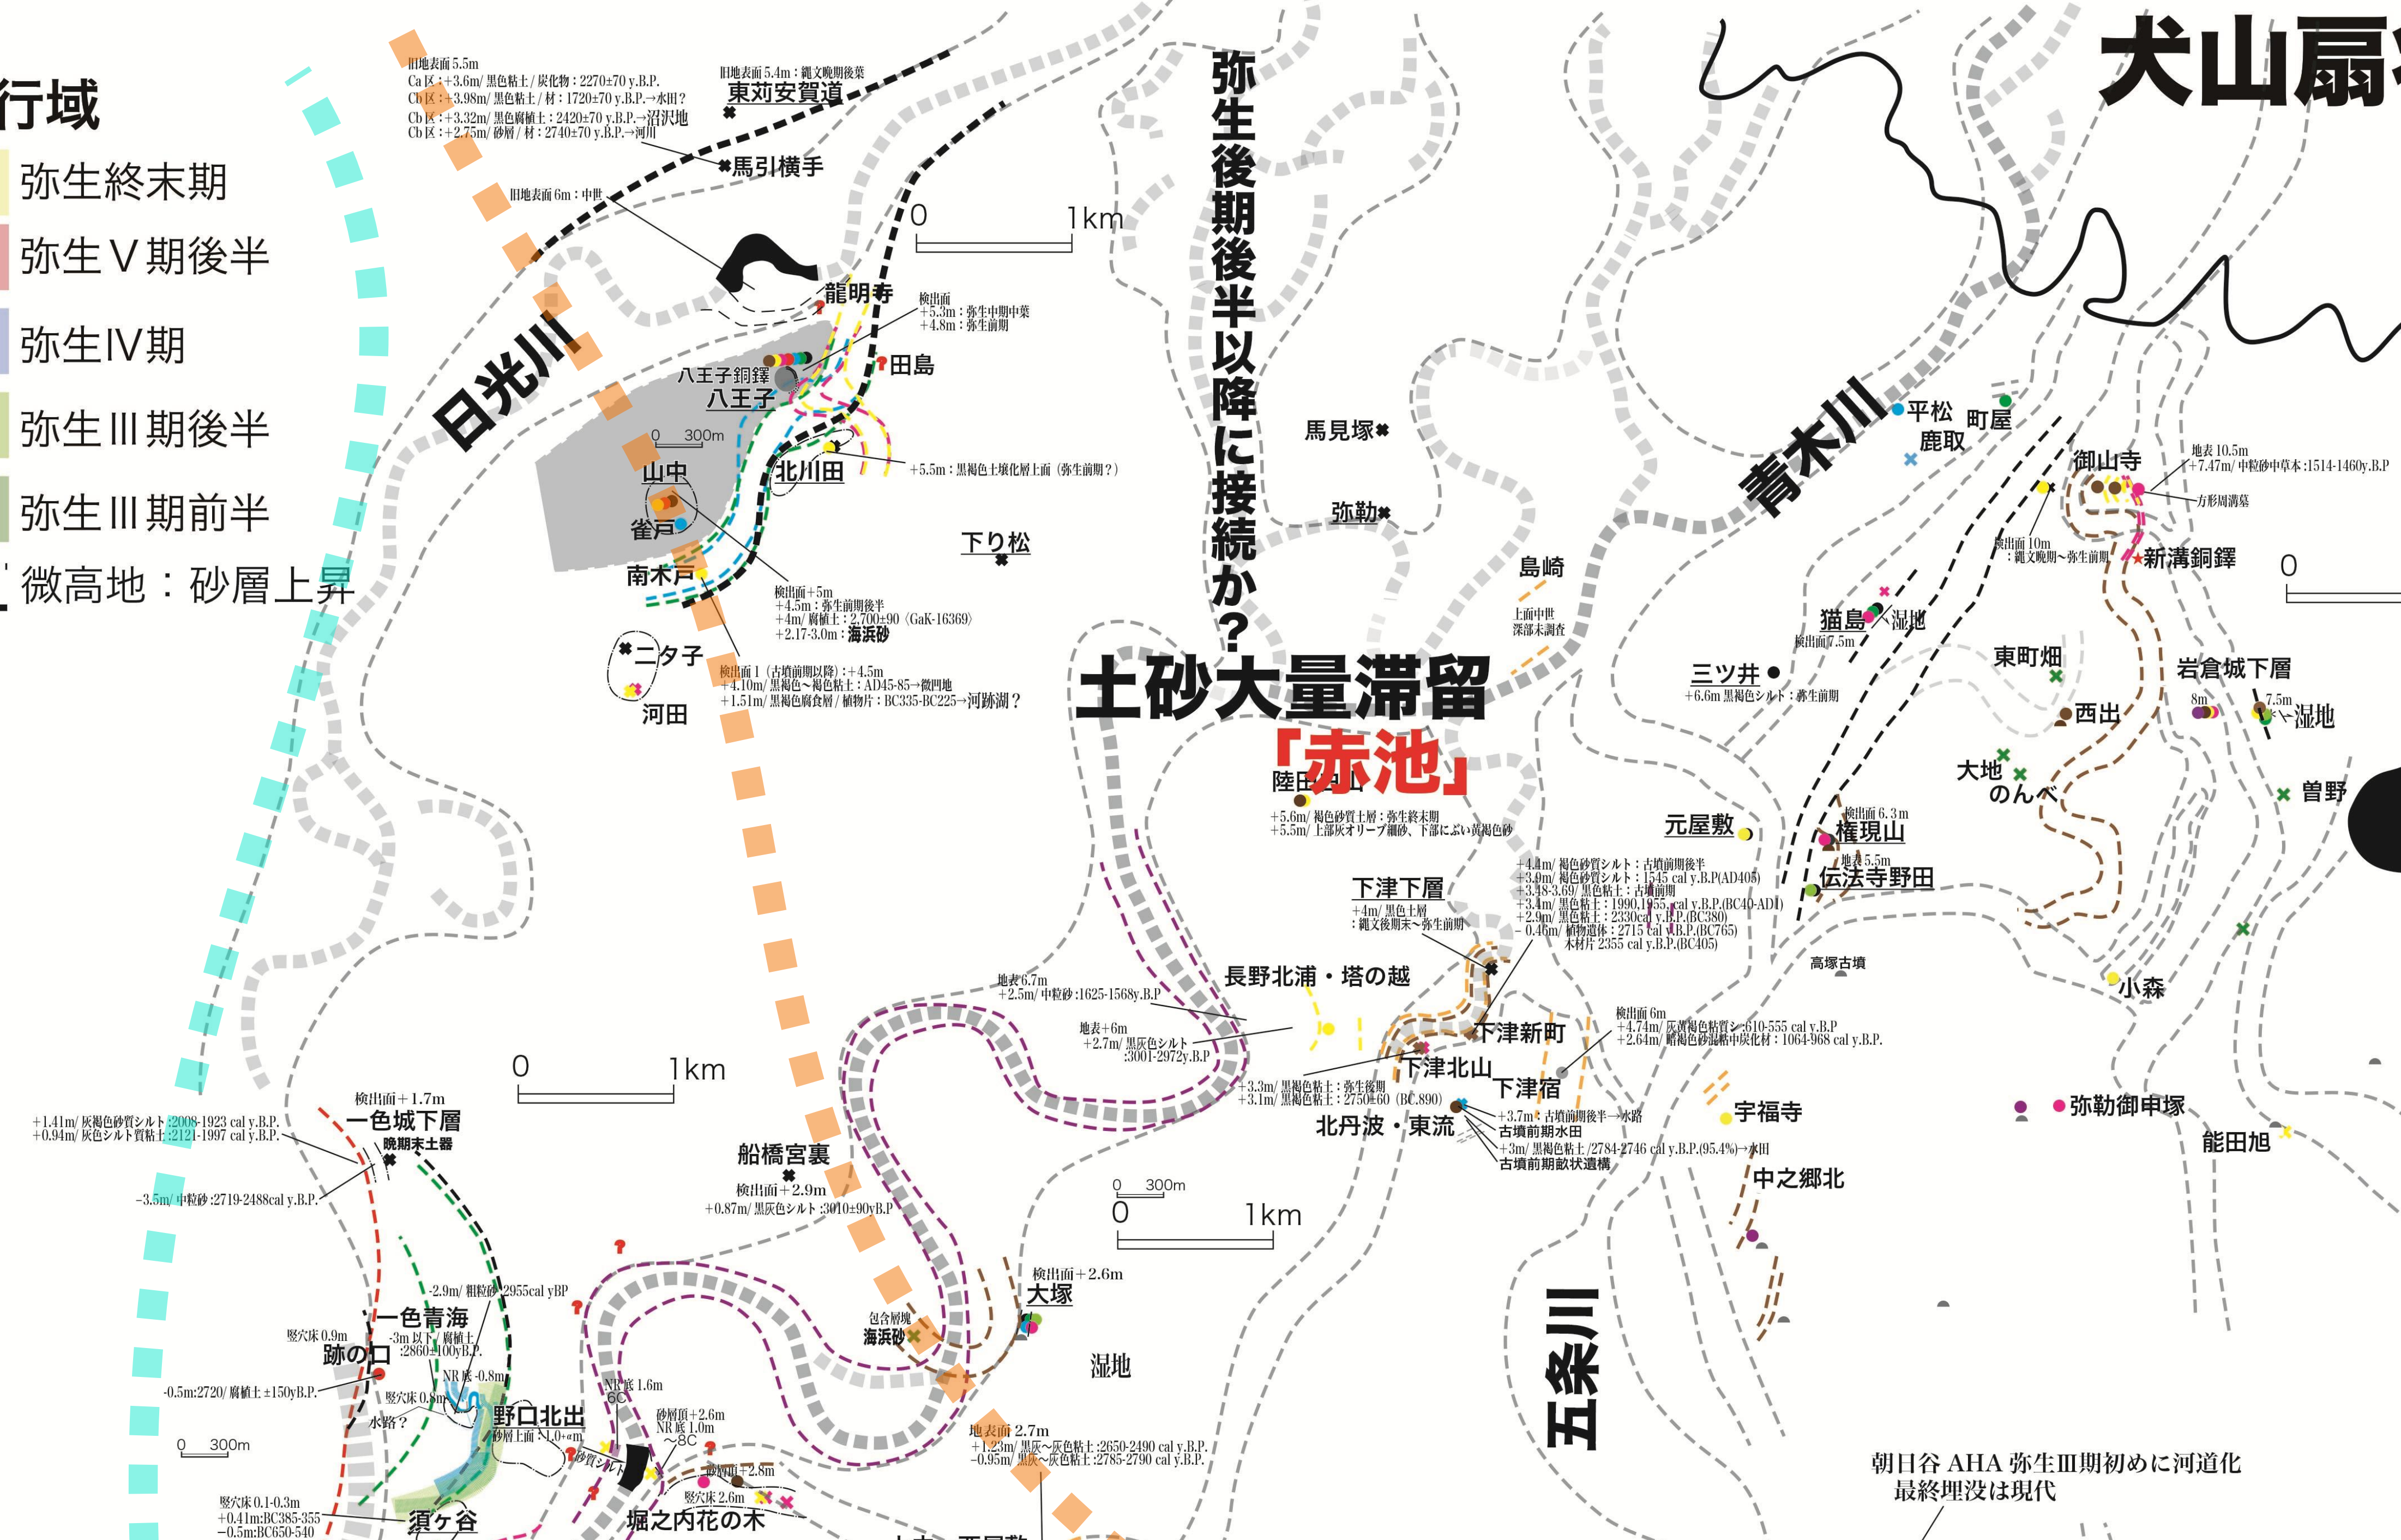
行域
弥生終末期
弥生Ⅴ期後半
弥生Ⅳ期
弥生Ⅲ期後半
弥生Ⅲ期前半
微高地：砂層上昇

犬山扇

旧地表面 5.5m
Ca 区：+3.6m/ 黒色粘土 / 炭化物：2270±70 y.B.P.
Cb 区：+3.98m/ 黒色粘土 / 材：1720±70 y.B.P.→水田？
Cb 区：+3.32m/ 黒色腐植土：2420±70 y.B.P.→沼沢地
Cb 区：+2.75m/ 砂層 / 材：2740±70 y.B.P.→河川

旧地表面 5.4m：縄文晩期後葉
東苅安賀道
馬引横手
旧地表面 6m：中世

弥生後期後半以降に接続か？

0 1km

龍明寺
検出面
+5.3m：弥生中期中葉
+4.8m：弥生前期
田島
八王子銅鐸
八王子
0 300m
山中
北川田
+5.5m：黒褐色土壌化層上面（弥生前期？）
雀戸
南木戸
検出面 +5m
+4.5m：弥生前期後半
+4m/ 腐植土：2,700±90（GaK-16369）
+2.17-3.0m：海浜砂
二タ子
河田
検出面 1（古墳前期以降）：+4.5m
+4.10m/ 黒褐色～褐色粘土：AD45-85→微凹地
+1.51m/ 黒褐色腐食層 / 植物片：BC335-BC225→河跡湖？

日光川
馬見塚
弥勒
下り松
島崎
上面中世
深部未調査

土砂大量滞留
「赤池」
陸田中山
+5.6m/ 褐色砂質土層：弥生終末期
+5.5m/ 上部灰オリーブ細砂、下部にぶい黄褐色砂

青木川
平松
鹿取
町屋
御山寺
地表 10.5m
+7.47m/ 中粒砂中草本：1514-1460y.B.P.
方形周溝墓
検出面 10m
：縄文晩期～弥生前期
新溝銅鐸
0
猫島
湿地
検出面 7.5m
三ツ井
+6.6m 黒褐色シルト：弥生前期
東町畑
岩倉城下層
8m
7.5m
湿地
西出
大地
のんべ
曽野
元屋敷
検出面 6.3m
権現山
地表 5.5m
伝法寺野田

下津下層
+4m/ 黒色土層
：縄文後期末～弥生前期
+4.4m/ 褐色砂質シルト：古墳前期後半
+3.9m/ 褐色砂質シルト：1545 cal y.B.P.(AD405)
+3.48-3.69/ 黒色粘土：古墳前期
+3.4m/ 黒色粘土：1990,1955 cal y.B.P.(BC40-AD1)
+2.9m/ 黒色粘土：2330cal y.B.P.(BC380)
-0.46m/ 植物遺体：2715 cal y.B.P.(BC765)
木材片 2355 cal y.B.P.(BC405)
高塚古墳
小森
長野北浦・塔の越
地表 6.7m
+2.5m/ 中粒砂：1625-1568y.B.P.
地表 +6m
+2.7m/ 黒灰色シルト
：3001-2972y.B.P.
下津新町
検出面 6m
+4.74m/ 灰黄褐色粘質シ：610-555 cal y.B.P.
+2.64m/ 暗褐色砂混粘中炭化材：1064-968 cal y.B.P.
下津北山
下津宿
+3.3m/ 黒褐色粘土：弥生後期
+3.1m/ 黒褐色粘土：2750±60（BC.890）
北丹波・東流
+3.7m：古墳前期後半→水路
古墳前期水田
+3m/ 黒褐色粘土 /2784-2746 cal y.B.P.(95.4%)→水田
古墳前期畝状遺構
宇福寺
弥勒御申塚
能田旭
中之郷北

0 1km
検出面 + 1.7m
一色城下層
晩期末土器
+1.41m/ 灰褐色砂質シルト：2008-1923 cal y.B.P.
+0.94m/ 灰色シルト質粘土：2121-1997 cal y.B.P.
-3.5m/ 中粒砂：2719-2488cal y.B.P.
船橋宮裏
検出面 + 2.9m
+0.87m/ 黒灰色シルト：3010±90yB.P.
0 300m
0 1km
-2.9m/ 粗粒砂：2955cal yBP
一色青海
竪穴床 0.9m
-3m 以下 / 腐植土
:2860±100yB.P.
跡の口
NR 底 -0.8m
-0.5m:2720/ 腐植土 ±150yB.P.
竪穴床 0.8m
水路？
野口北出
砂層上面 +1.0+αm
NR 底 1.6m
6C
砂層頂 +2.6m
NR 底 1.0m
~8C
砂質シルト
0 300m
竪穴床 0.1-0.3m
+0.41m:BC385-355
-0.5m:BC650-540
須ヶ谷
砂層頂 +2.8m
竪穴床 2.6m
堀之内花の木
検出面 + 2.6m
大塚
包含層境
海浜砂
湿地
地表面 2.7m
+1.23m/ 黒灰～灰色粘土：2650-2490 cal y.B.P.
-0.95m/ 黒灰～灰色粘土：2785-2790 cal y.B.P.
五条川
朝日谷 AHA 弥生Ⅲ期初めに河道化
最終埋没は現代